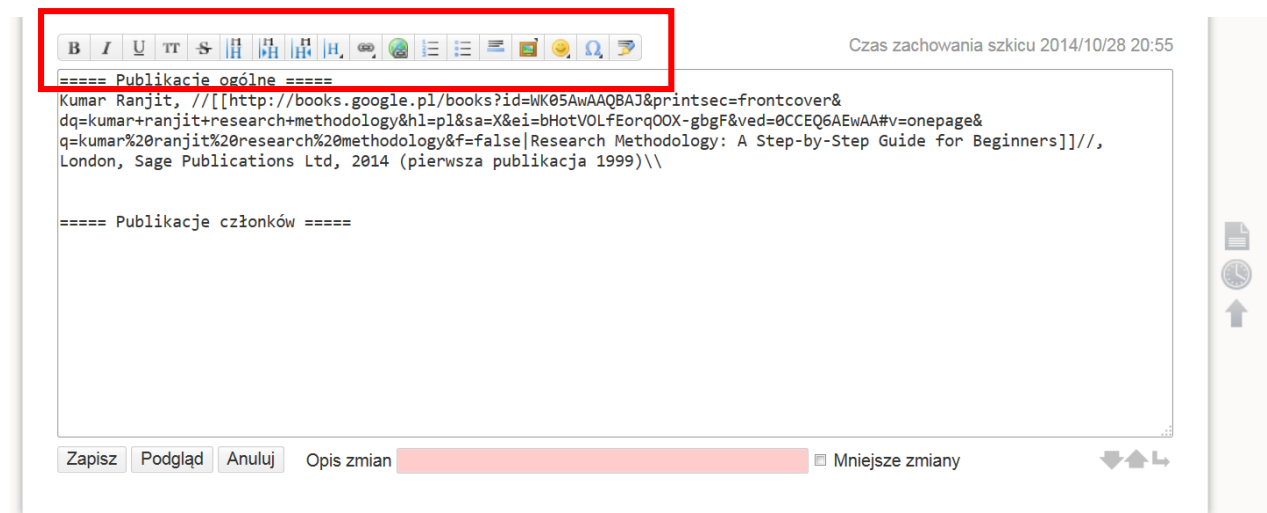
B I U TT S H H H H Ω

Czas zachowania szkicu 2014/10/28 20:55

===== Publikacje ogólne =====
Kumar Ranjit, //[[http://books.google.pl/books?id=WK05AwAAQBAJ&printsec=frontcover&dq=kumar+ranjit+research+methodology&hl=pl&sa=X&ei=bHotVOLfEorqOOX-gbgF&ved=0CCEQ6AEwAA#v=onepage&q=kumar%20ranjit%20research%20methodology&f=false|Research Methodology: A Step-by-Step Guide for Beginners]]//, London, Sage Publications Ltd, 2014 (pierwsza publikacja 1999)\\

===== Publikacje członków =====

Zapisz Podgląd Anuluj Opis zmian Mniejsze zmiany